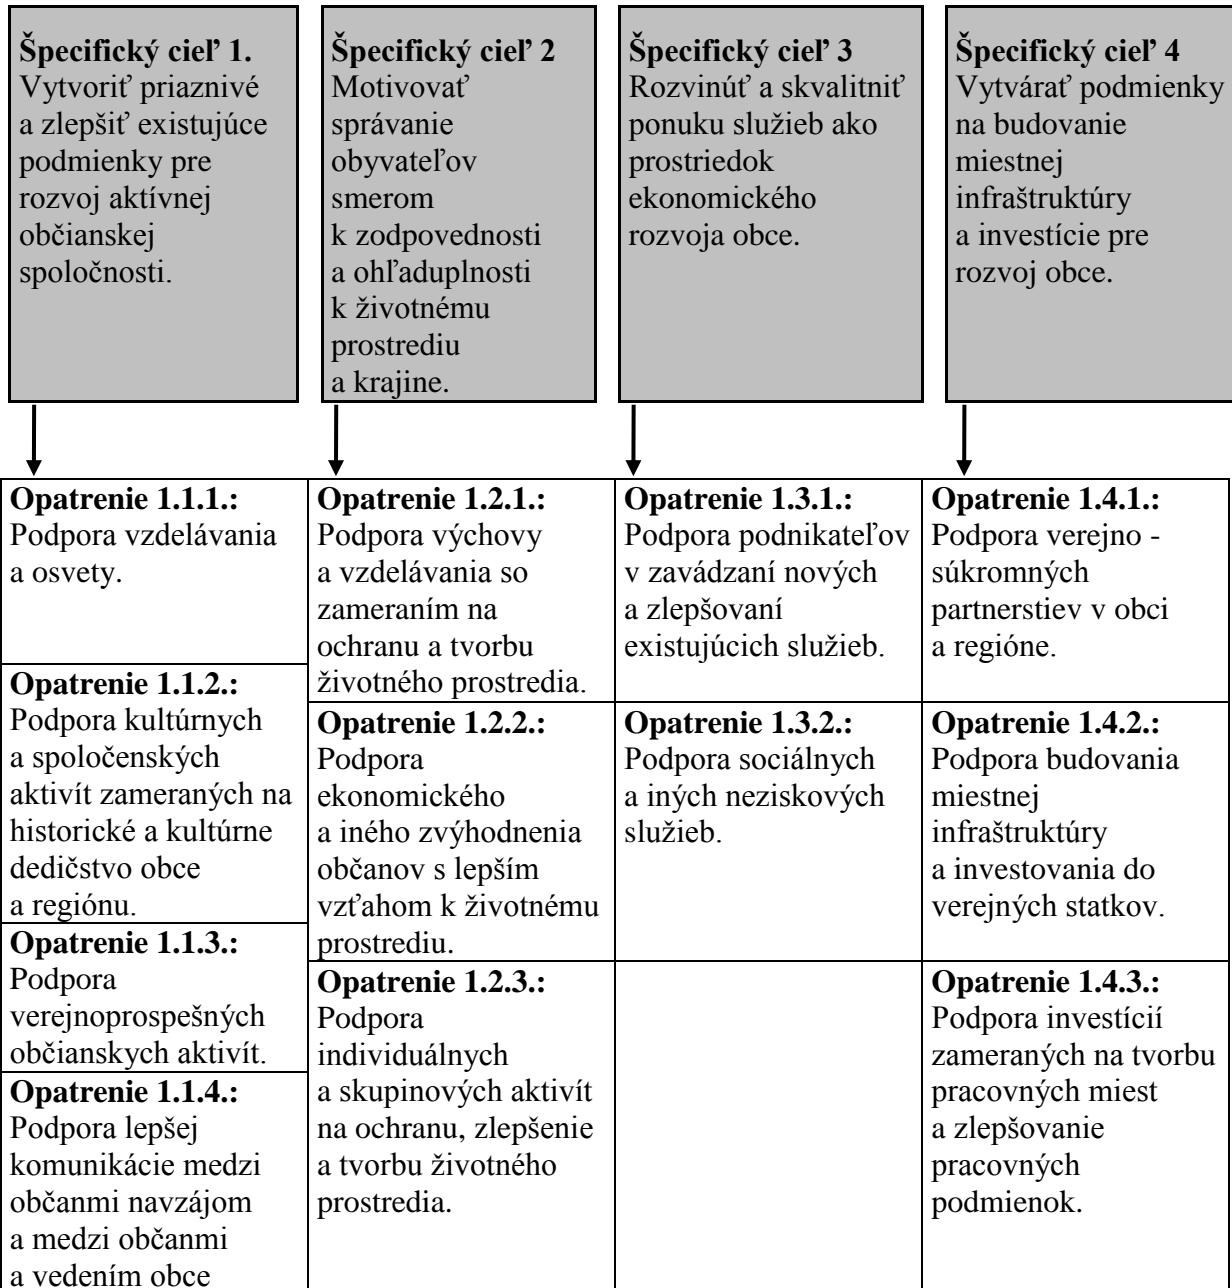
**Špecifický cieľ 1.** Vytvoriť priaznivé a zlepšiť existujúce podmienky pre rozvoj aktívnej občianskej spoločnosti.

**Špecifický cieľ 2** Motivovať správanie obyvateľov smerom k zodpovednosti a ohľaduplnosti k životnému prostrediu a krajine.

**Špecifický cieľ 3** Rozvinúť a skvalitniť ponuku služieb ako prostriedok ekonomického rozvoja obce.

**Špecifický cieľ 4** Vytvárať podmienky na budovanie miestnej infraštruktúry a investície pre rozvoj obce.

**Opatrenie 1.1.1.:** Podpora vzdelávania a osvety.

**Opatrenie 1.1.2.:** Podpora kultúrnych a spoločenských aktivít zameraných na historické a kultúrne dedičstvo obce a regiónu.

**Opatrenie 1.1.3.:** Podpora verejnoprospešných občianskych aktivít.

**Opatrenie 1.1.4.:** Podpora lepšej komunikácie medzi občanmi navzájom a medzi občanmi a vedením obce

**Opatrenie 1.2.1.:** Podpora výchovy a vzdelávania so zameraním na ochranu a tvorbu životného prostredia.

**Opatrenie 1.2.2.:** Podpora ekonomického a iného zvýhodnenia občanov s lepším vzťahom k životnému prostrediu.

**Opatrenie 1.2.3.:** Podpora individuálnych a skupinových aktivít na ochranu, zlepšenie a tvorbu životného prostredia.

**Opatrenie 1.3.1.:** Podpora podnikateľov v zavádzaní nových a zlepšovaní existujúcich služieb.

**Opatrenie 1.3.2.:** Podpora sociálnych a iných neziskových služieb.

**Opatrenie 1.4.1.:** Podpora verejno - súkromných partnerstiev v obci a regióne.

**Opatrenie 1.4.2.:** Podpora budovania miestnej infraštruktúry a investovania do verejných statkov.

**Opatrenie 1.4.3.:** Podpora investícií zameraných na tvorbu pracovných miest a zlepšovanie pracovných podmienok.